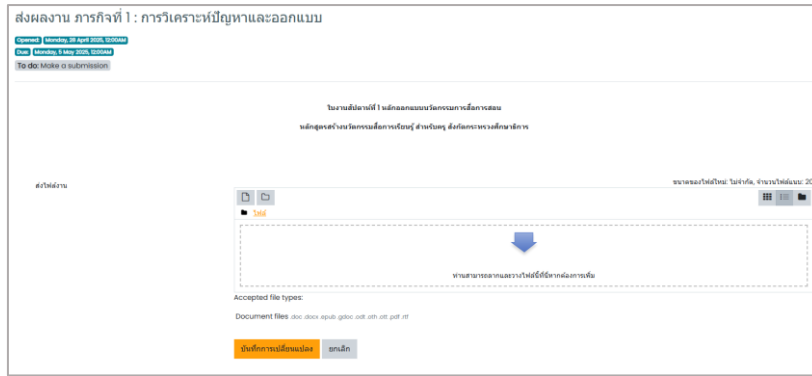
ส่งผลงาน ภารกิจที่ 1 : การวิเคราะห์ปัญหาและออกแบบ

Opened: Monday, 28 April 2025, 12:00AM
Due: Monday, 5 May 2025, 12:00AM
To do: Make a submission

ใบงานสัปดาห์ที่ 1 หลักออกแบบนวัตกรรมการสื่อการสอน

หลักสูตรสร้างนวัตกรรมสื่อการเรียนรู้ สำหรับครู สังกัดกระทรวงศึกษาธิการ

ส่งไฟล์งาน

ขนาดของไฟล์ใหม่: ไม่จำกัด, จำนวนไฟล์แนบ: 20

ไฟล์

ท่านสามารถลากและวางไฟล์ที่นี่หากต้องการเพิ่ม

Accepted file types:

Document files .doc .docx .epub .gdoc .odt .oth .ott .pdf .rtf

บันทึกการเปลี่ยนแปลง ยกเลิก